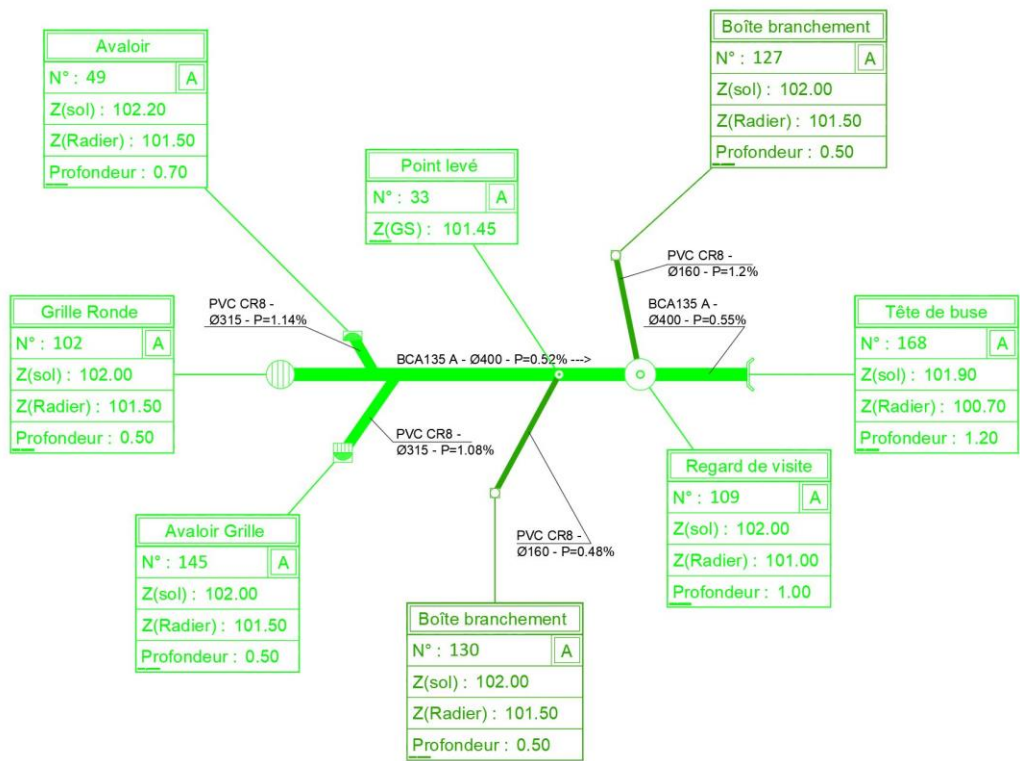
Avaloir
N° : 49 A
Z(sol) : 102.20
Z(Radier) : 101.50
Profondeur : 0.70

Point levé
N° : 33 A
Z(GS) : 101.45

Boîte branchement
N° : 127 A
Z(sol) : 102.00
Z(Radier) : 101.50
Profondeur : 0.50

PVC CR8 - Ø160 - P=1.2%

BCA135 A - Ø400 - P=0.55%

Grille Ronde
N° : 102 A
Z(sol) : 102.00
Z(Radier) : 101.50
Profondeur : 0.50

PVC CR8 - Ø315 - P=1.14%

BCA135 A - Ø400 - P=0.52% --->

Tête de buse
N° : 168 A
Z(sol) : 101.90
Z(Radier) : 100.70
Profondeur : 1.20

PVC CR8 - Ø315 - P=1.08%

Regard de visite
N° : 109 A
Z(sol) : 102.00
Z(Radier) : 101.00
Profondeur : 1.00

PVC CR8 - Ø160 - P=0.48%

Avaloir Grille
N° : 145 A
Z(sol) : 102.00
Z(Radier) : 101.50
Profondeur : 0.50

Boîte branchement
N° : 130 A
Z(sol) : 102.00
Z(Radier) : 101.50
Profondeur : 0.50